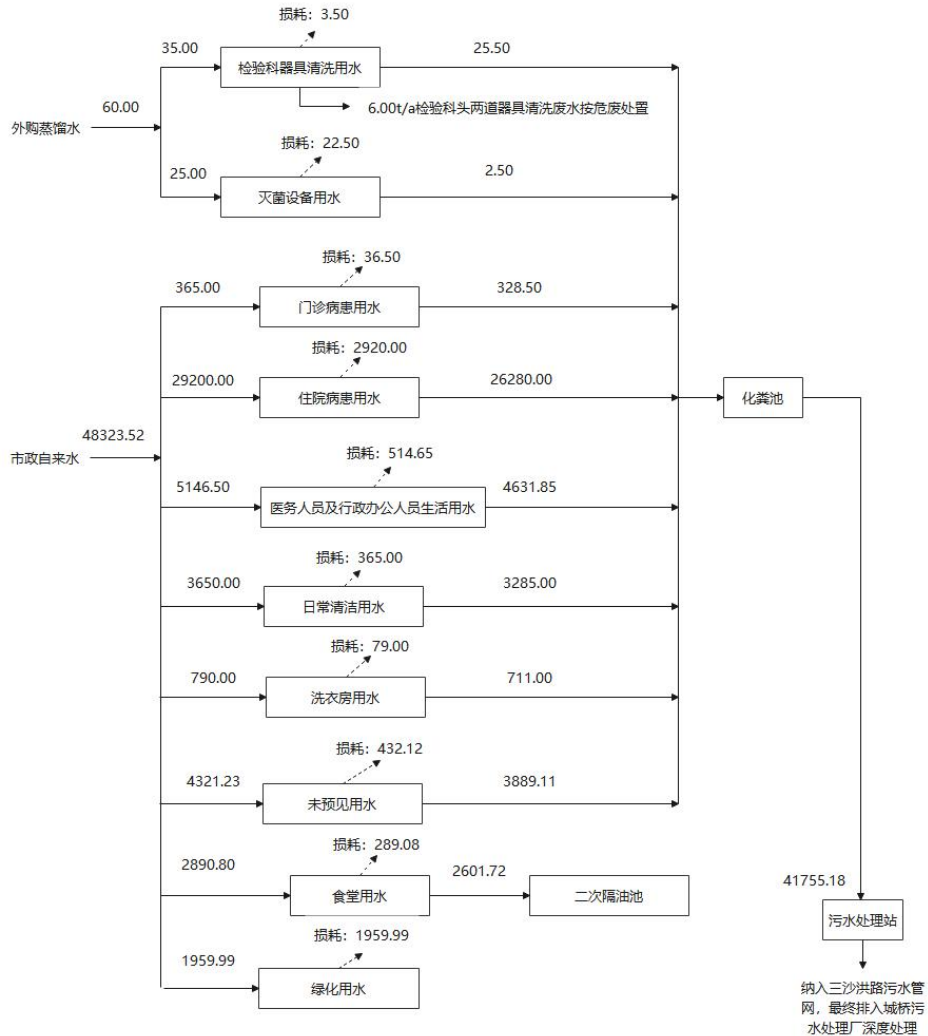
损耗：3.50

35.00

检验科器具清洗用水

25.50

60.00

外购蒸馏水

6.00t/a检验科头两道器具清洗废水按危废处置

损耗：22.50

25.00

灭菌设备用水

2.50

损耗：36.50

365.00

门诊病患用水

328.50

损耗：2920.00

29200.00

住院病患用水

26280.00

化粪池

48323.52

市政自来水

损耗：514.65

5146.50

医务人员及行政办公人员生活用水

4631.85

损耗：365.00

3650.00

日常清洁用水

3285.00

损耗：79.00

790.00

洗衣房用水

711.00

损耗：432.12

4321.23

未预见用水

3889.11

损耗：289.08

2890.80

食堂用水

2601.72

二次隔油池

41755.18

污水处理站

损耗：1959.99

1959.99

绿化用水

纳入三沙洪路污水管网，最终排入城桥污水处理厂深度处理